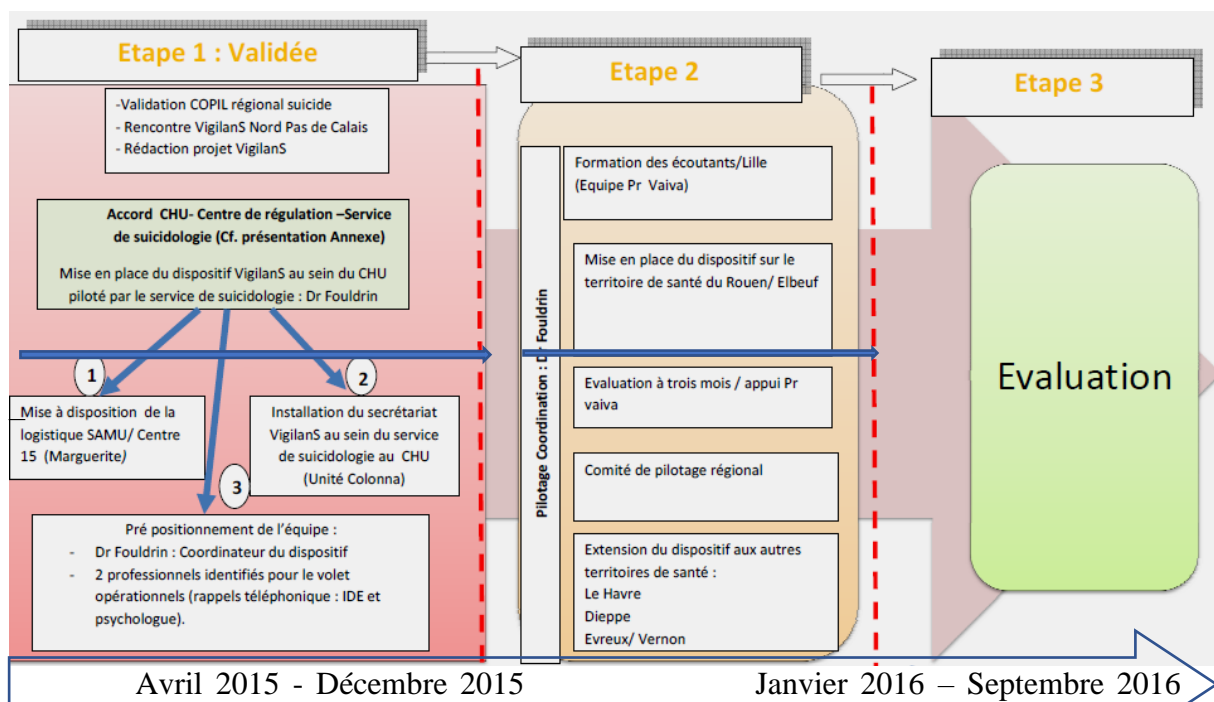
Etape 1 : Validée

-Validation COPIL régional suicide
- Rencontre VigilanS Nord Pas de Calais
- Rédaction projet VigilanS

Accord CHU- Centre de régulation –Service de suicidologie (Cf. présentation Annexe)

Mise en place du dispositif VigilanS au sein du CHU piloté par le service de suicidologie : Dr Fouldrin

1

Mise à disposition de la logistique SAMU/ Centre 15 (Marguerite)

2

Installation du secrétariat VigilanS au sein du service de suicidologie au CHU (Unité Colonna)

3

Pré positionnement de l'équipe :
- Dr Fouldrin : Coordinateur du dispositif
- 2 professionnels identifiés pour le volet opérationnels (rappels téléphonique : IDE et psychologue).

Etape 2

Pilotage Coordination : Dr Fouldrin

Formation des écoutants/Lille (Equipe Pr Vaiva)

Mise en place du dispositif sur le territoire de santé du Rouen/ Elbeuf

Evaluation à trois mois / appui Pr vaiva

Comité de pilotage régional

Extension du dispositif aux autres territoires de santé :
Le Havre
Dieppe
Evreux/ Vernon

Etape 3

Evaluation

Avril 2015 - Décembre 2015

Janvier 2016 – Septembre 2016